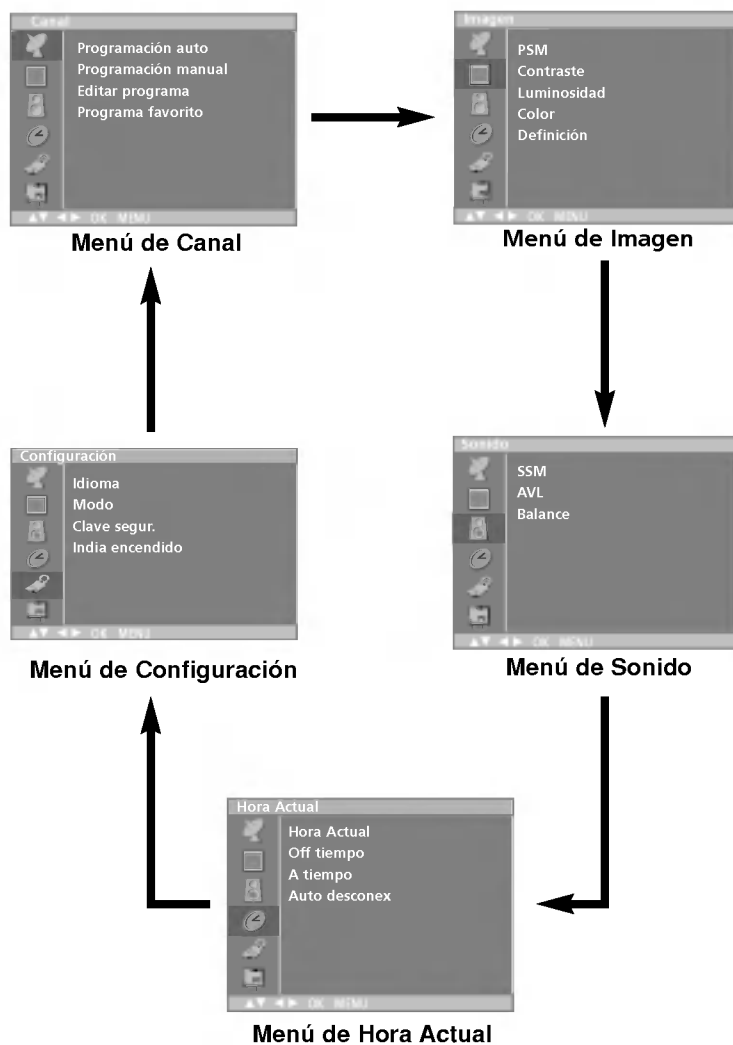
Canal

Programación auto
Programación manual
Editar programa
Programa favorito

▲▼ ◄► OK MENU

Menú de Canal

Imagen

PSM
Contraste
Luminosidad
Color
Definición

▲▼ ◄► OK MENU

Menú de Imagen

Configuración

Idioma
Modo
Clave segur.
India encendido

▲▼ ◄► OK MENU

Menú de Configuración

Sonido

SSM
AVL
Balance

▲▼ ◄► OK MENU

Menú de Sonido

Hora Actual

Hora Actual
Off tiempo
A tiempo
Auto desconex

▲▼ ◄► OK MENU

Menú de Hora Actual